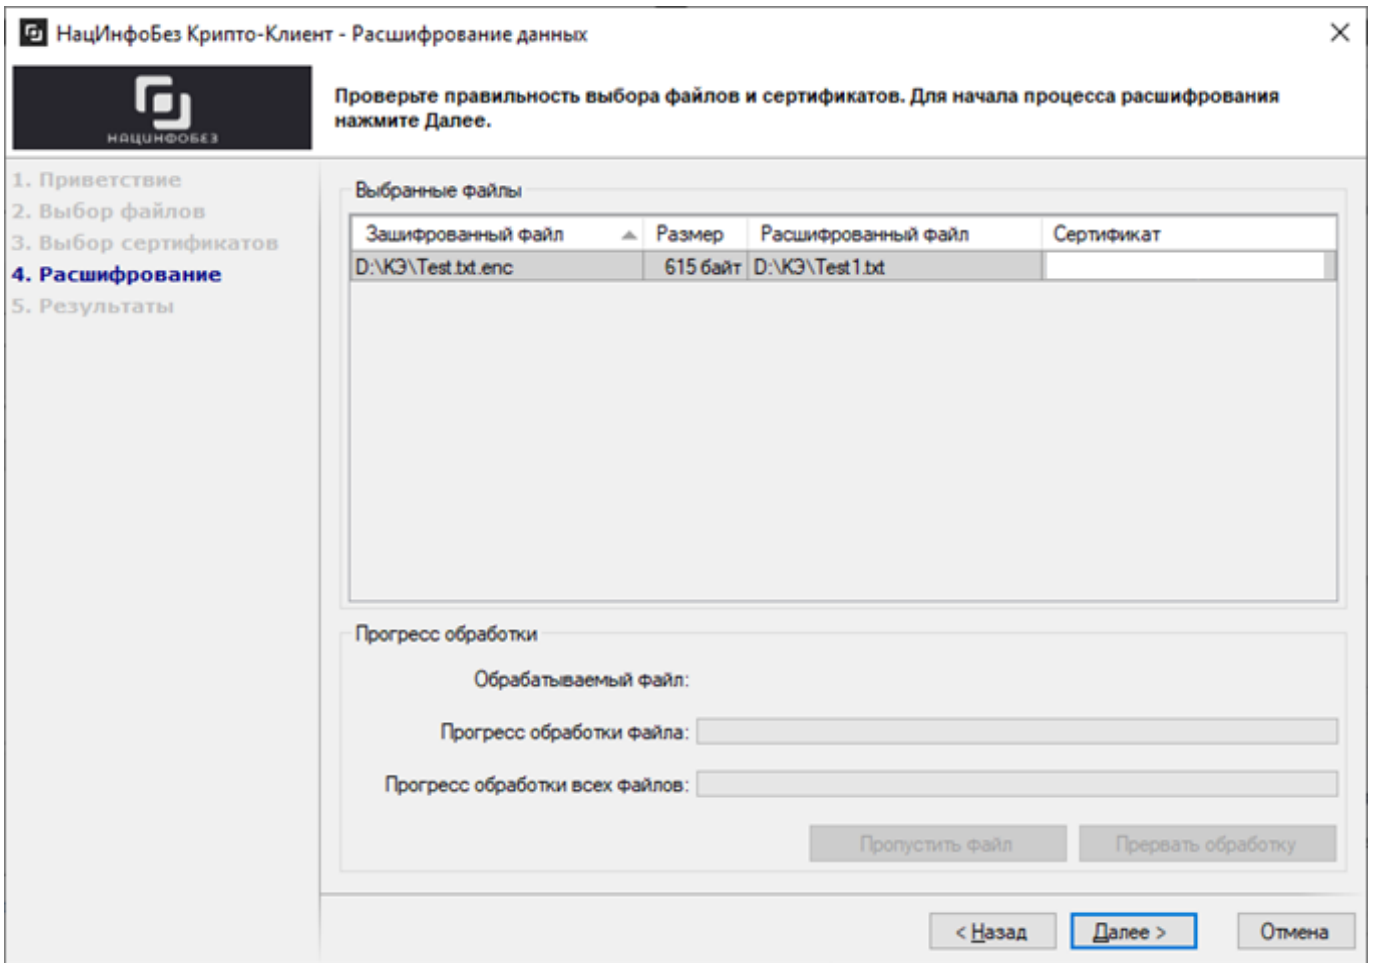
НацИнфоБез Крипто-Клиент - Расшифрование данных

НАЦИНФОБЕЗ

Проверьте правильность выбора файлов и сертификатов. Для начала процесса расшифрования нажмите Далее.

1. Приветствие
2. Выбор файлов
3. Выбор сертификатов
4. Расшифрование
5. Результаты

Выбранные файлы

| Зашифрованный файл | Размер | Расшифрованный файл | Сертификат |
|---|---|---|---|
| D:\КЭ\Test.txt.enc | 615 байт | D:\КЭ\Test1.txt | |

Прогресс обработки

Обрабатываемый файл:

Прогресс обработки файла:

Прогресс обработки всех файлов:

Пропустить файл

Прервать обработку

< Назад

Далее >

Отмена